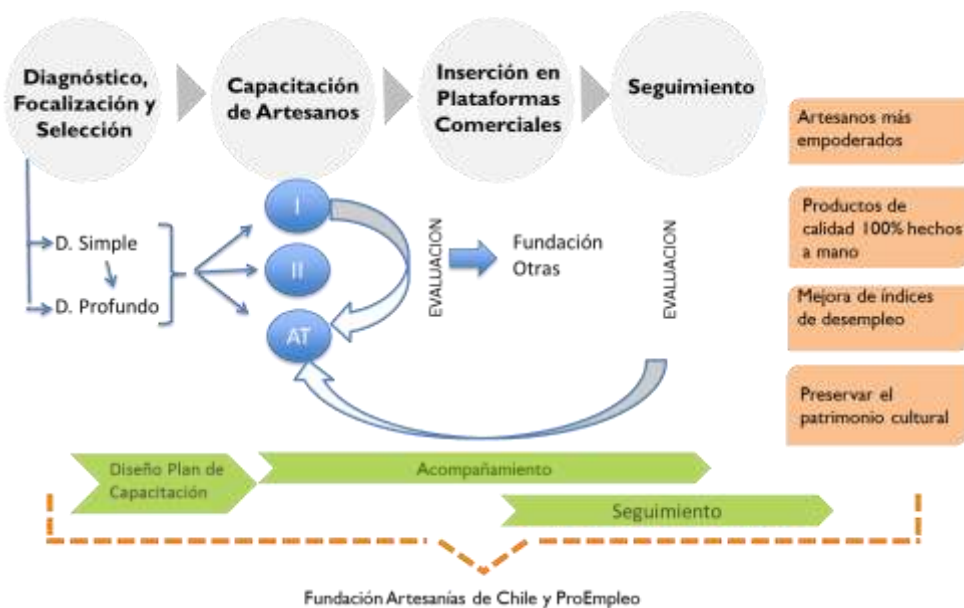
Diagnóstico, Focalización y Selección

Capacitación de Artesanos

Inserción en Plataformas Comerciales

Seguimiento

Artesanos más empoderados

Productos de calidad 100% hechos a mano

Mejora de índices de desempleo

Preservar el patrimonio cultural

D. Simple

D. Profundo

I

II

AT

EVALUACION

Fundación Otras

EVALUACION

Diseño Plan de Capacitación

Acompañamiento

Seguimiento

Fundación Artesanías de Chile y ProEmpleo